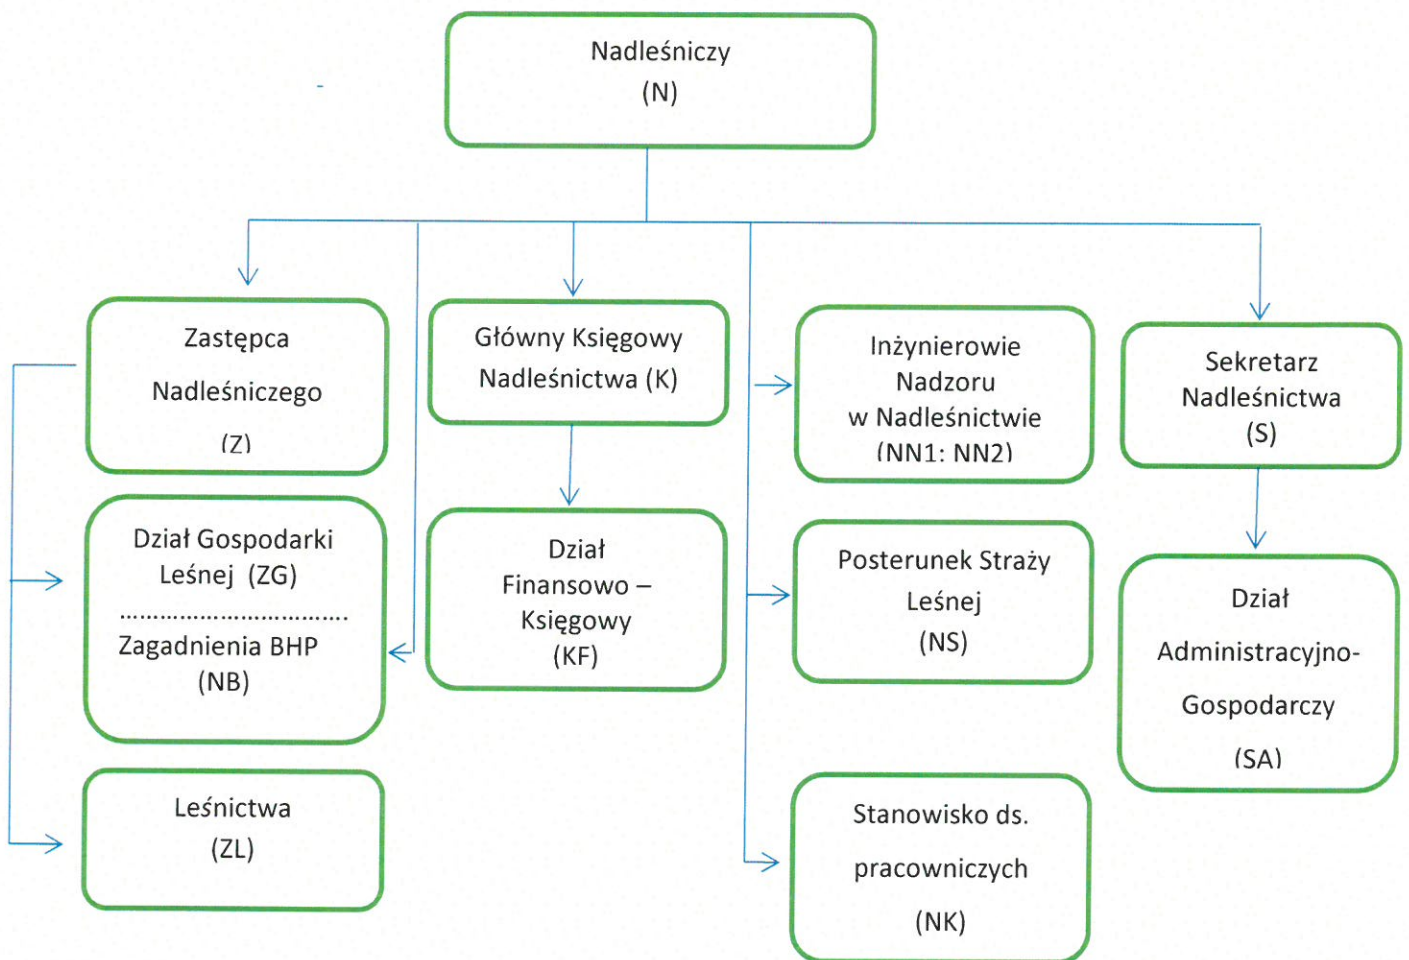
Nadleśniczy
(N)

Zastępca
Nadleśniczego
(Z)

Główny Księgowy
Nadleśnictwa (K)

Inżynierowie
Nadzoru
w Nadleśnictwie
(NN1: NN2)

Sekretarz
Nadleśnictwa
(S)

Dział Gospodarki
Leśnej (ZG)
................................
Zagadnienia BHP
(NB)

Dział
Finansowo –
Księgowy
(KF)

Posterunek Straży
Leśnej
(NS)

Dział
Administracyjno-
Gospodarczy
(SA)

Leśnictwa
(ZL)

Stanowisko ds.
pracowniczych
(NK)